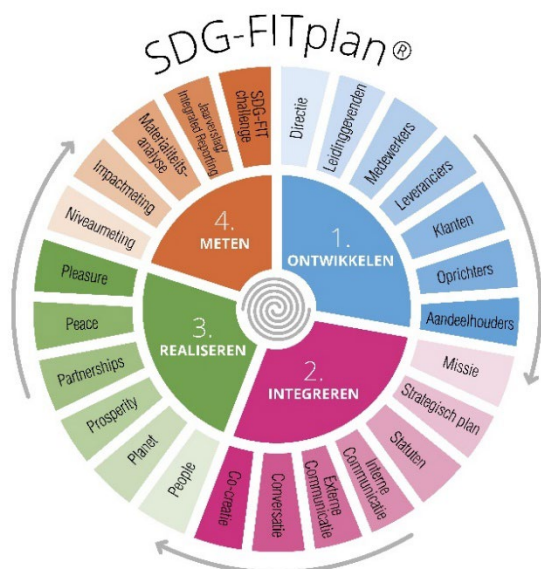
SDG-FITplan®

1. ONTWIKKELEN

Directie
Leidinggevenden
Medewerkers
Leveranciers
Klanten
Oprichters
Aandeelhouders

2. INTEGREREN

Missie
Strategisch plan
Statuten
Interne Communicatie
Externe Communicatie
Conversatie
Co-creatie

3. REALISEREN

People
Planet
Prosperity
Partnerships
Peace
Pleasure

4. METEN

Niveaumeting
Impactmeting
Materialiteits-analyse
Jaarverslag/ Integrated Reporting
SDG-FIT challenge